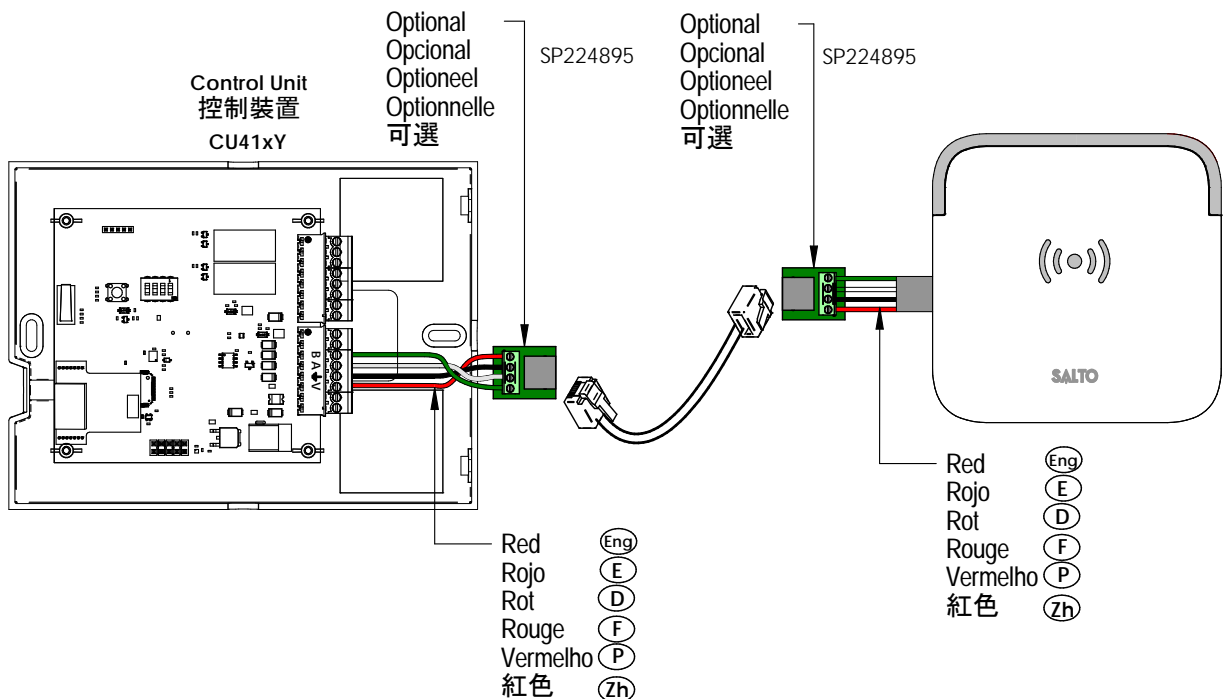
Control Unit
控制裝置
CU41xY

Optional
Opcional
Optioneel
Optionnelle
可選

SP224895

Optional
Opcional
Optioneel
Optionnelle
可選

SP224895

B A ⏚ V

SALTO

Red Eng
Rojo E
Rot D
Rouge F
Vermelho P
紅色 Zh

Red Eng
Rojo E
Rot D
Rouge F
Vermelho P
紅色 Zh